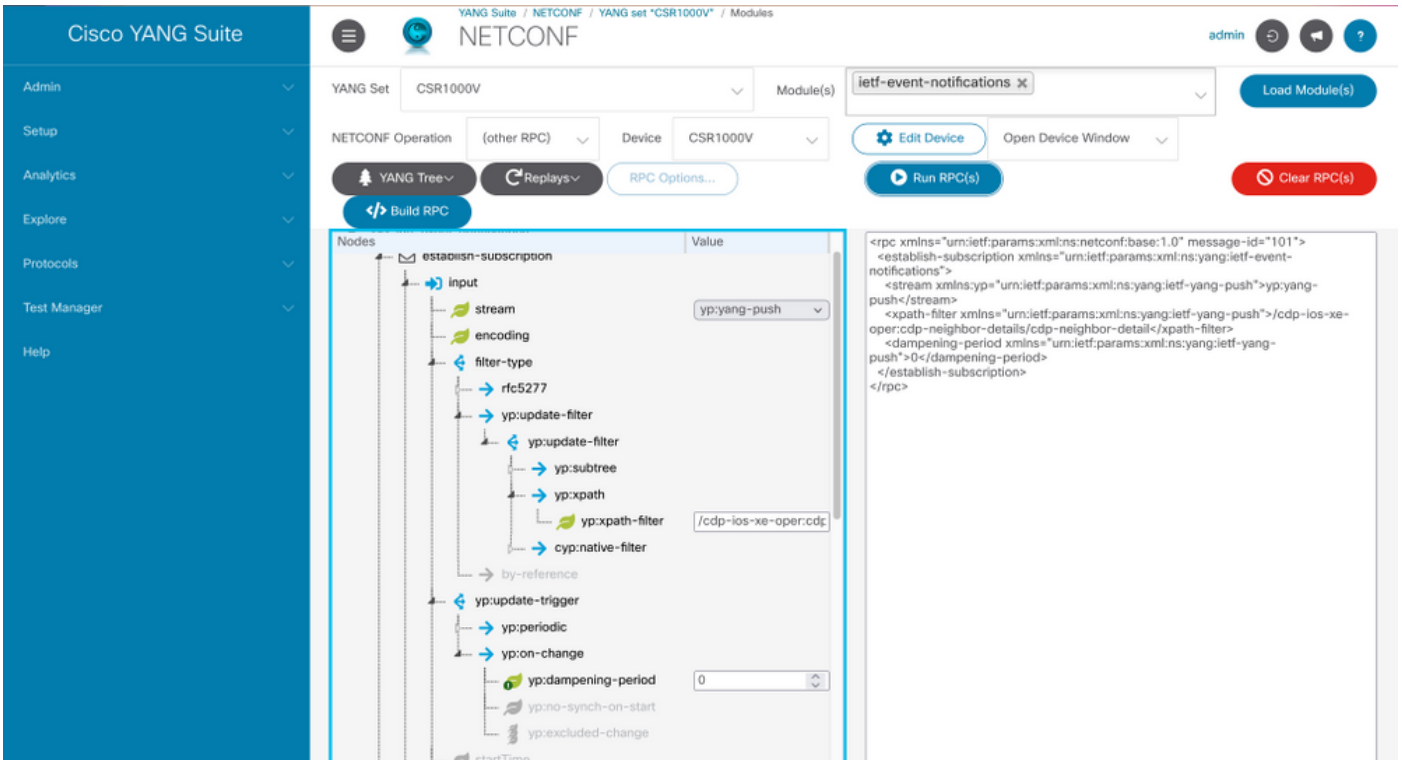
Cisco YANG Suite

Admin

Setup

Analytics

Explore

Protocols

Test Manager

Help

YANG Suite / NETCONF / YANG set "CSR1000V" / Modules

NETCONF

admin

YANG Set CSR1000V

Module(s) ietf-event-notifications

Load Module(s)

NETCONF Operation (other RPC)

Device CSR1000V

Edit Device

Open Device Window

YANG Tree

Replays

RPC Options...

Run RPC(s)

Clear RPC(s)

Build RPC

| Nodes | Value |
|---|---|
| establish-subscription | |
| input | |
| stream | yp:yang-push |
| encoding | |
| filter-type | |
| rfc5277 | |
| yp:update-filter | |
| yp:update-filter | |
| yp:subtree | |
| yp:xpath | |
| yp:xpath-filter | /cdp-ios-xe-oper:cdp |
| cyp:native-filter | |
| by-reference | |
| yp:update-trigger | |
| yp:periodic | |
| yp:on-change | |
| yp:dampening-period | 0 |
| yp:no-synch-on-start | |
| yp:excluded-change | |
| startTime | |

<rpc xmlns="urn:ietf:params:xml:ns:netconf:base:1.0" message-id="101">
<establish-subscription xmlns="urn:ietf:params:xml:ns:yang:ietf-event-notifications">
<stream xmlns:yp="urn:ietf:params:xml:ns:yang:ietf-yang-push">yp:yang-push</stream>
<xpath-filter xmlns="urn:ietf:params:xml:ns:yang:ietf-yang-push">/cdp-ios-xe-oper:cdp-neighbor-details/cdp-neighbor-detail</xpath-filter>
<dampening-period xmlns="urn:ietf:params:xml:ns:yang:ietf-yang-push">0</dampening-period>
</establish-subscription>
</rpc>